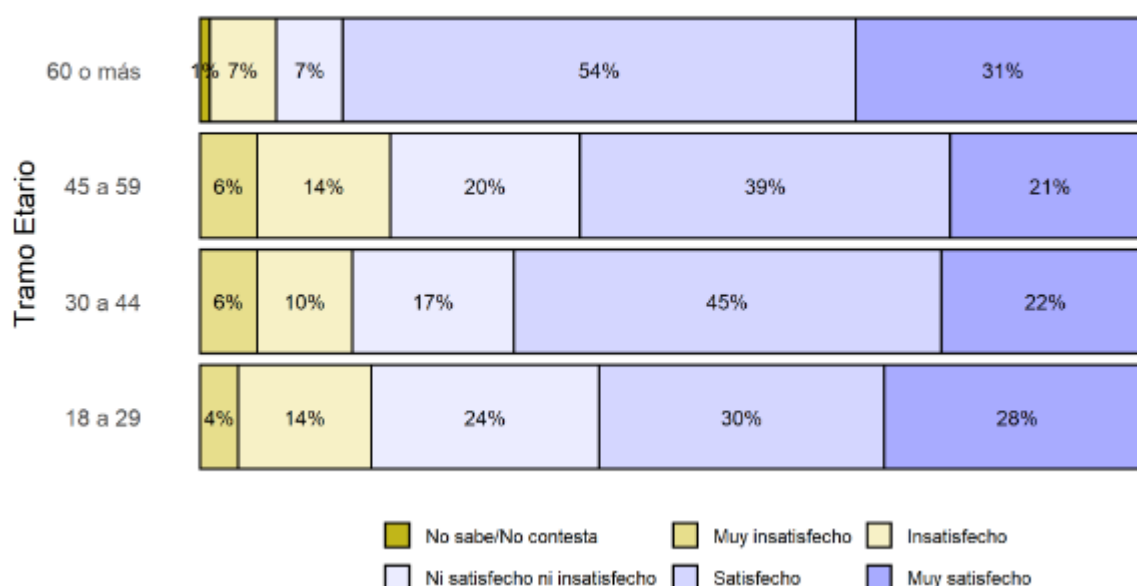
Tramo Etario

| | | | | | | |
|---|---|---|---|---|---|---|
| 60 o más | 1% | 7% | 7% | 54% | 31% |
| 45 a 59 | 6% | 14% | 20% | 39% | 21% |
| 30 a 44 | 6% | 10% | 17% | 45% | 22% |
| 18 a 29 | 4% | 14% | 24% | 30% | 28% |

No sabe/No contesta
Muy insatisfecho
Insatisfecho
Ni satisfecho ni insatisfecho
Satisfecho
Muy satisfecho